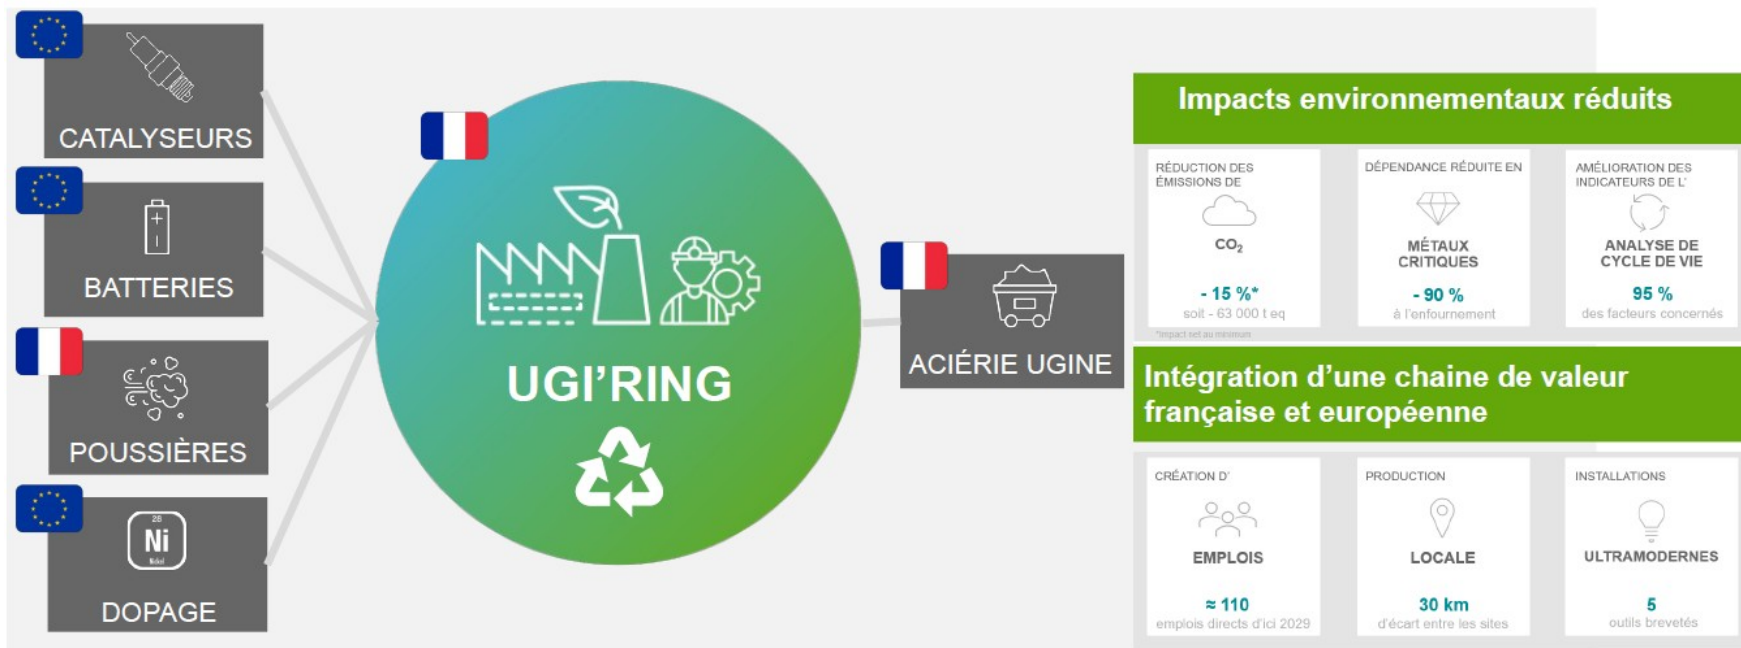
CATALYSEURS

BATTERIES

POUSSIÈRES

28
Ni
Nickel

DOPAGE

UGI'RING

ACIÉRIE UGINE

Impacts environnementaux réduits

RÉDUCTION DES ÉMISSIONS DE
$CO_2$
- 15 %*
soit - 63 000 t eq

DÉPENDANCE RÉDUITE EN
MÉTAUX CRITIQUES
- 90 %
à l'enfournement

AMÉLIORATION DES INDICATEURS DE L'
ANALYSE DE CYCLE DE VIE
95 %
des facteurs concernés

*impact net au minimum

Intégration d'une chaine de valeur française et européenne

CRÉATION D'
EMPLOIS
≈ 110
emplois directs d'ici 2029

PRODUCTION
LOCALE
30 km
d'écart entre les sites

INSTALLATIONS
ULTRAMODERNES
5
outils brevetés